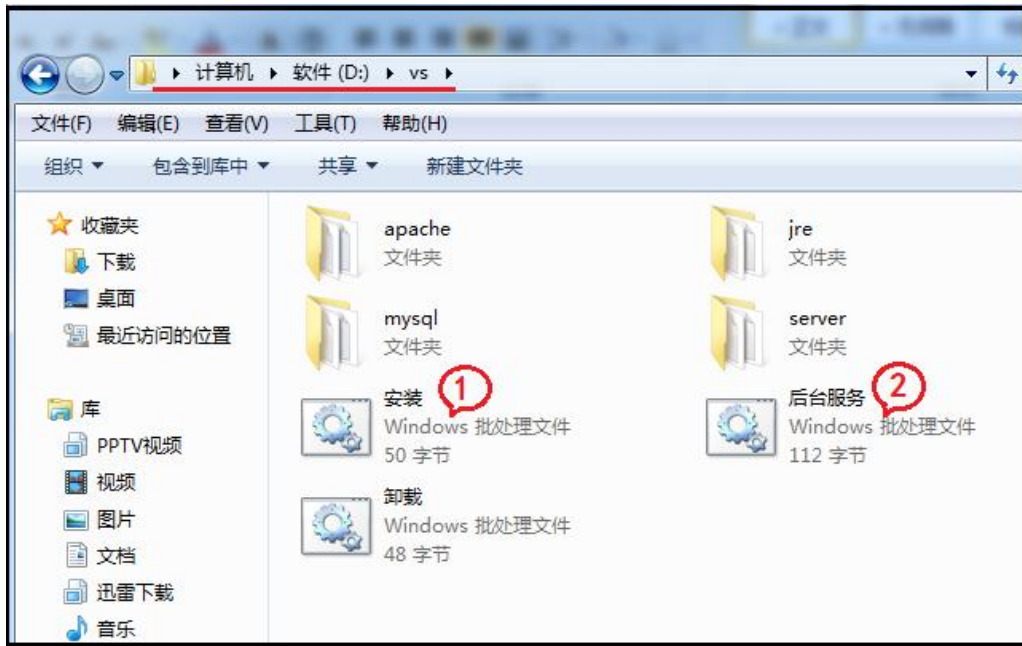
计算机 ▸ 软件 (D:) ▸ vs ▸

文件(F) 编辑(E) 查看(V) 工具(T) 帮助(H)

组织 ▾ 包含到库中 ▾ 共享 ▾ 新建文件夹

收藏夹
下载
桌面
最近访问的位置

库
PPTV视频
视频
图片
文档
迅雷下载
音乐

apache
文件夹

jre
文件夹

mysql
文件夹

server
文件夹

安装
Windows 批处理文件
50 字节

①

后台服务
Windows 批处理文件
112 字节

②

卸载
Windows 批处理文件
48 字节